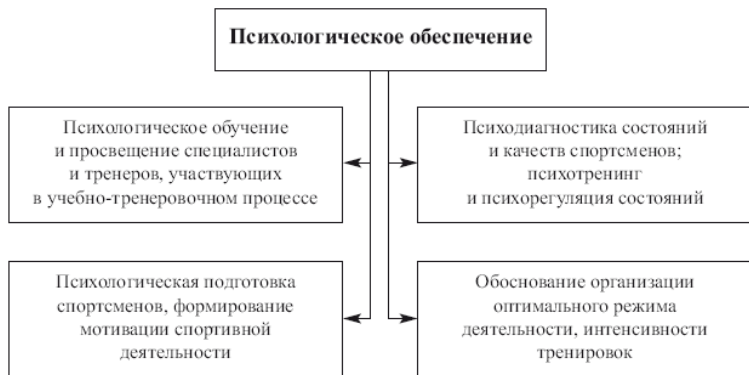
Психологическое обеспечение

Психологическое обучение и просвещение специалистов и тренеров, участвующих в учебно-тренеровочном процессе

Психодиагностика состояний и качеств спортсменов; психотренинг и психорегуляция состояний

Психологическая подготовка спортсменов, формирование мотивации спортивной деятельности

Обоснование организации оптимального режима деятельности, интенсивности тренировок